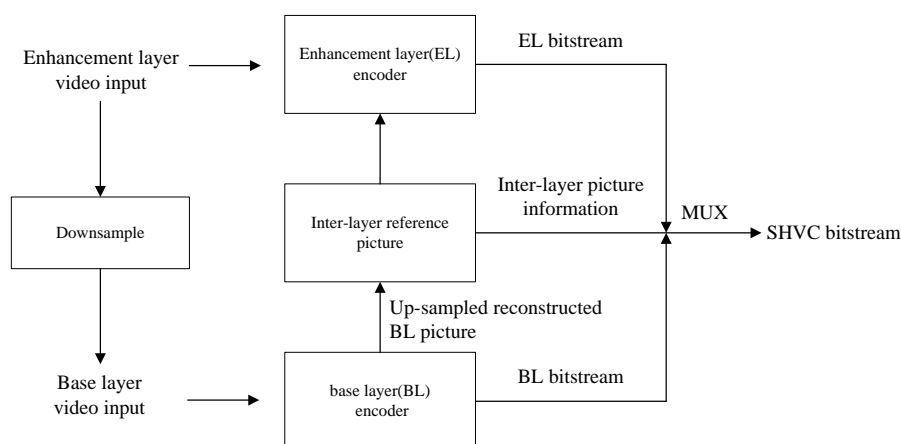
Enhancement layer video input

Enhancement layer(EL) encoder

EL bitstream

Downsample

Inter-layer reference picture

Inter-layer picture information

MUX

SHVC bitstream

Up-sampled reconstructed BL picture

Base layer video input

base layer(BL) encoder

BL bitstream